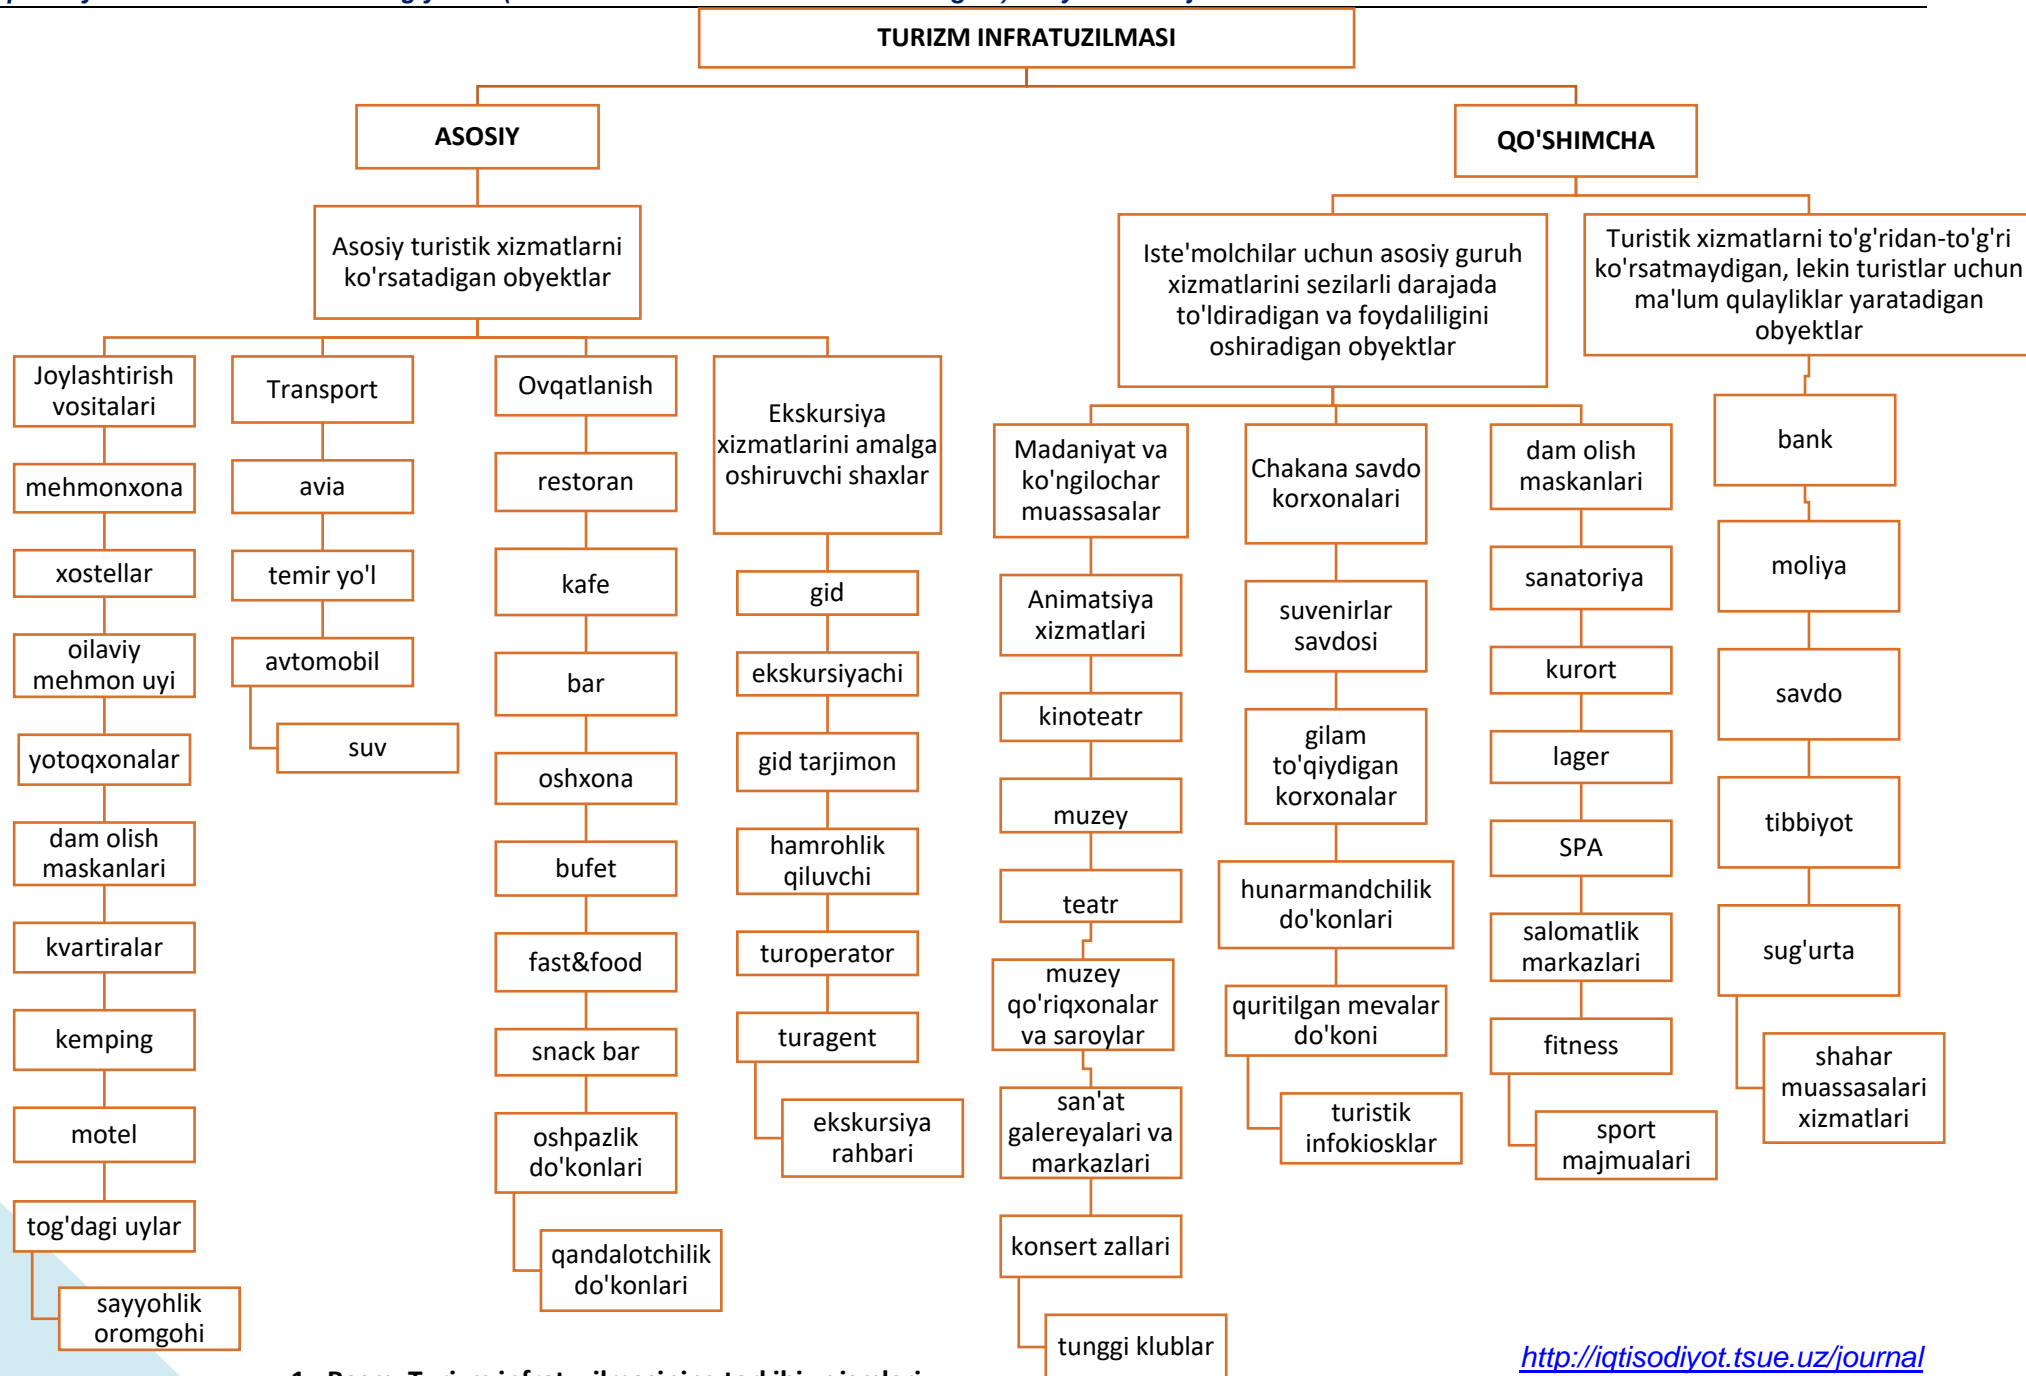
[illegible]

TURIZM INFRATUZILMASI

ASOSIY

QO'SHIMCHA

Asosiy turistik xizmatlarni ko'rsatadigan obyektlar

Iste'molchilar uchun asosiy guruh xizmatlarini sezilarli darajada to'ldiradigan va foydaliligini oshiradigan obyektlar

Turistik xizmatlarni to'g'ridan-to'g'ri ko'rsatmaydigan, lekin turistlar uchun ma'lum qulayliklar yaratadigan obyektlar

Joylashtirish vositalari

mehmonxona

xostellar

oilaviy mehmon uyi

yotoqxonalar

dam olish maskanlari

kvartiralar

kemping

motel

tog'dagi uylar

sayyohlik oromgohi

Transport

avia

temir yo'l

avtomobil

suv

Ovqatlanish

restoran

kafe

bar

oshxona

bufet

fast&food

snack bar

oshpazlik do'konlari

qandalotchilik do'konlari

Ekskursiya xizmatlarini amalga oshiruvchi shaxlar

gid

ekskursiyachi

gid tarjimon

hamrohlik qiluvchi

turoperator

turagent

ekskursiya rahbari

Madaniyat va ko'ngilochar muassasalar

Animatsiya xizmatlari

kinoteatr

muzey

teatr

muzey qo'riqxonalar va saroylar

san'at galereyalari va markazlari

konsert zallari

tunggi klublar

Chakana savdo korxonalari

suvenirlar savdosi

gilam to'qiydigan korxonalar

hunarmandchilik do'konlari

quritilgan mevalar do'koni

turistik infokiosklar

dam olish maskanlari

sanatoriya

kurort

lager

SPA

salomatlik markazlari

fitness

sport majmualari

bank

moliya

savdo

tibbiyot

sug'urta

shahar muassasalari xizmatlari

1. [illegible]

http://iqtisodiyot.tsue.uz/journal